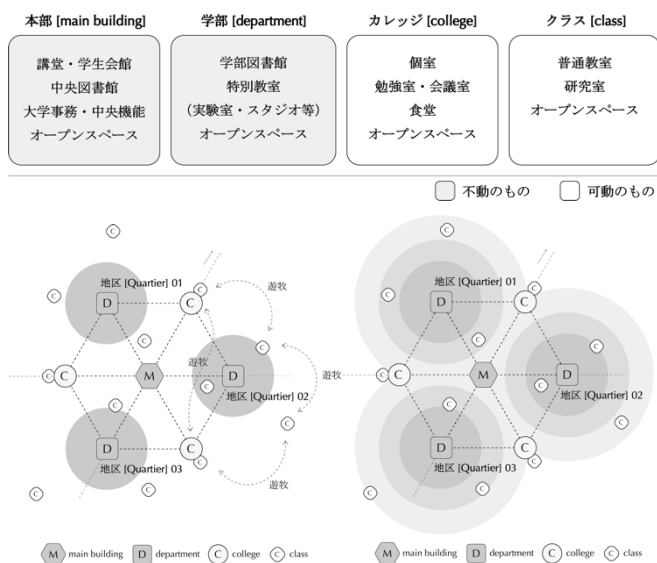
本部 [main building]

講堂・学生会館
中央図書館
大学事務・中央機能
オープンスペース

学部 [department]

学部図書館
特別教室
(実験室・スタジオ等)
オープンスペース

カレッジ [college]

個室
勉強室・会議室
食堂
オープンスペース

クラス [class]

普通教室
研究室
オープンスペース

不動のもの 可動のもの

C C D C 地区 [Quartier] 01 遊牧 C C 遊牧 C M D 地区 [Quartier] 02 遊牧 C C C D C 地区 [Quartier] 03 C 遊牧 C C

C C D C 地区 [Quartier] 01 C C C M D 地区 [Quartier] 02 C C D C 地区 [Quartier] 03 C C C

M main building D department C college C class

M main building D department C college C class